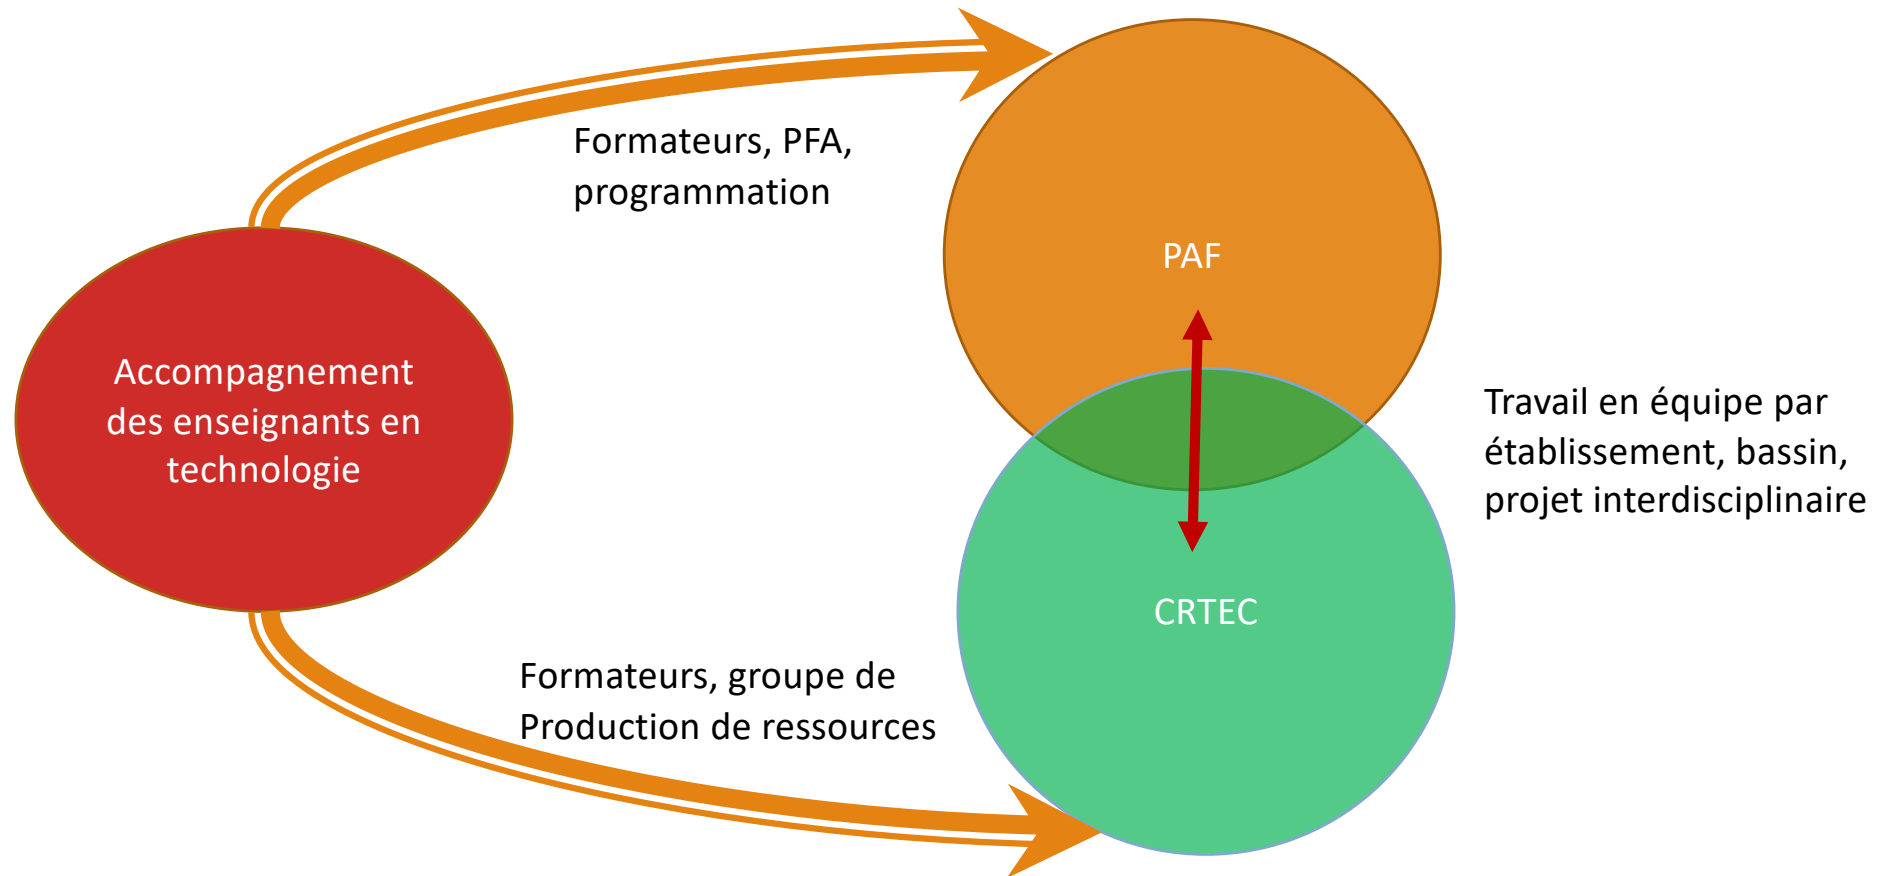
Accompagnement des enseignants en technologie

Formateurs, PFA, programmation

PAF

CRTEC

Travail en équipe par établissement, bassin, projet interdisciplinaire

Formateurs, groupe de Production de ressources